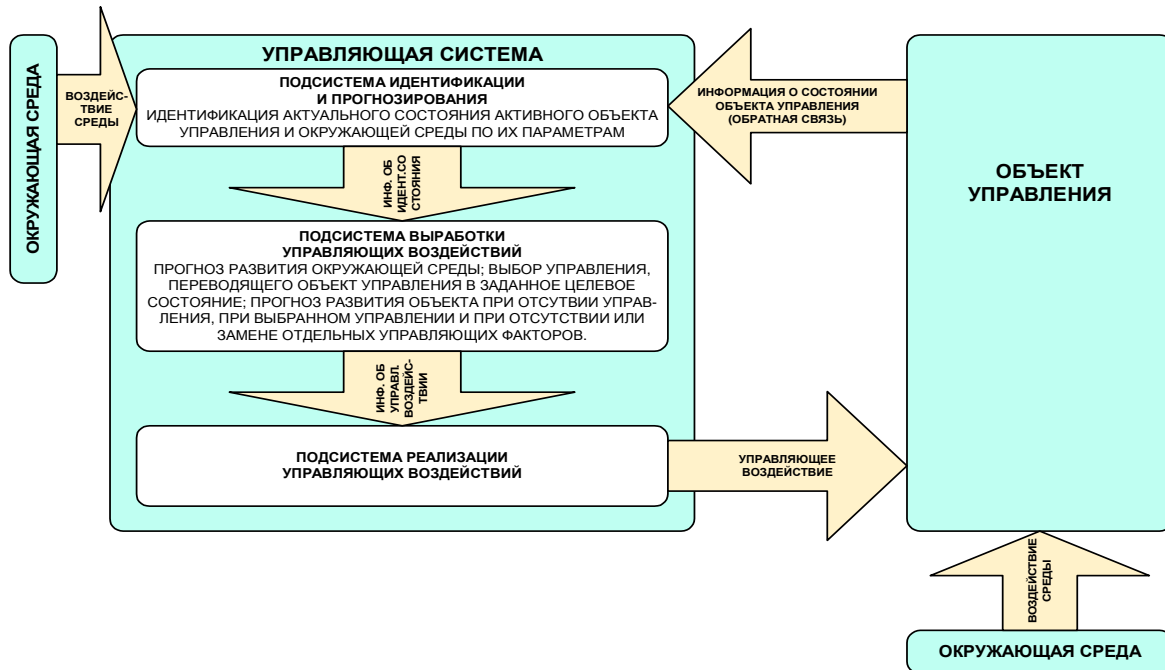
ОКРУЖАЮЩАЯ СРЕДА

ВОЗДЕЙСТВИЕ СРЕДЫ

УПРАВЛЯЮЩАЯ СИСТЕМА

ПОДСИСТЕМА ИДЕНТИФИКАЦИИ И ПРОГНОЗИРОВАНИЯ
ИДЕНТИФИКАЦИЯ АКТУАЛЬНОГО СОСТОЯНИЯ АКТИВНОГО ОБЪЕКТА УПРАВЛЕНИЯ И ОКРУЖАЮЩЕЙ СРЕДЫ ПО ИХ ПАРАМЕТРАМ

ИНФОРМАЦИЯ О СОСТОЯНИИ ОБЪЕКТА УПРАВЛЕНИЯ (ОБРАТНАЯ СВЯЗЬ)

ОБЪЕКТ УПРАВЛЕНИЯ

ИНФ. ОБ ИДЕНТ.СОСТОЯНИЯ

ПОДСИСТЕМА ВЫРАБОТКИ УПРАВЛЯЮЩИХ ВОЗДЕЙСТВИЙ
ПРОГНОЗ РАЗВИТИЯ ОКРУЖАЮЩЕЙ СРЕДЫ; ВЫБОР УПРАВЛЕНИЯ, ПЕРЕВОДЯЩЕГО ОБЪЕКТ УПРАВЛЕНИЯ В ЗАДАННОЕ ЦЕЛЕВОЕ СОСТОЯНИЕ; ПРОГНОЗ РАЗВИТИЯ ОБЪЕКТА ПРИ ОТСУТВИИ УПРАВЛЕНИЯ, ПРИ ВЫБРАННОМ УПРАВЛЕНИИ И ПРИ ОТСУТСТВИИ ИЛИ ЗАМЕНЕ ОТДЕЛЬНЫХ УПРАВЛЯЮЩИХ ФАКТОРОВ.

ИНФ. ОБ УПРАВЛ. ВОЗДЕЙСТВИИ

ПОДСИСТЕМА РЕАЛИЗАЦИИ УПРАВЛЯЮЩИХ ВОЗДЕЙСТВИЙ

УПРАВЛЯЮЩЕЕ ВОЗДЕЙСТВИЕ

ВОЗДЕЙСТВИЕ СРЕДЫ

ОКРУЖАЮЩАЯ СРЕДА